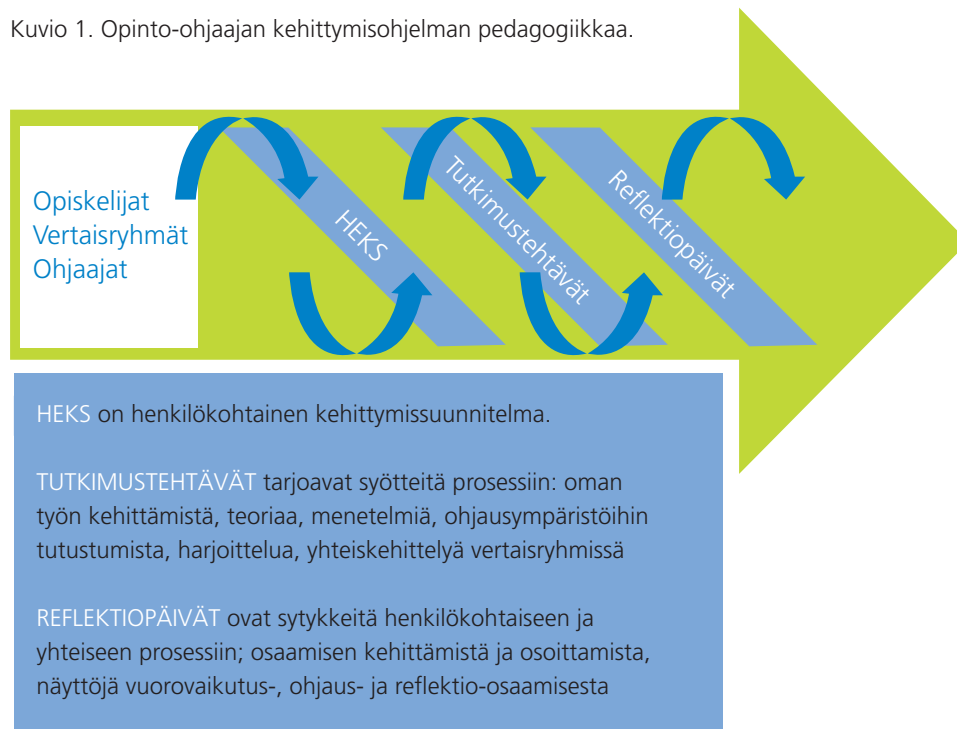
Kuvio 1. Opinto-ohjaajan kehittymisohjelman pedagogiikkaa.

Opiskelijat
Vertaisryhmät
Ohjaajat

HEKS

Tutkimustehtävät

Reflektiopäivät

HEKS on henkilökohtainen kehittymissuunnitelma.

TUTKIMUSTEHTÄVÄT tarjoavat syötteitä prosessiin: oman työn kehittämistä, teoriaa, menetelmiä, ohjausympäristöihin tutustumista, harjoittelua, yhteiskehittelyä vertaisryhmissä

REFLEKTIOPÄIVÄT ovat sytykkeitä henkilökohtaiseen ja yhteiseen prosessiin; osaamisen kehittämistä ja osoittamista, näyttöjä vuorovaikutus-, ohjaus- ja reflektio-osaamisesta